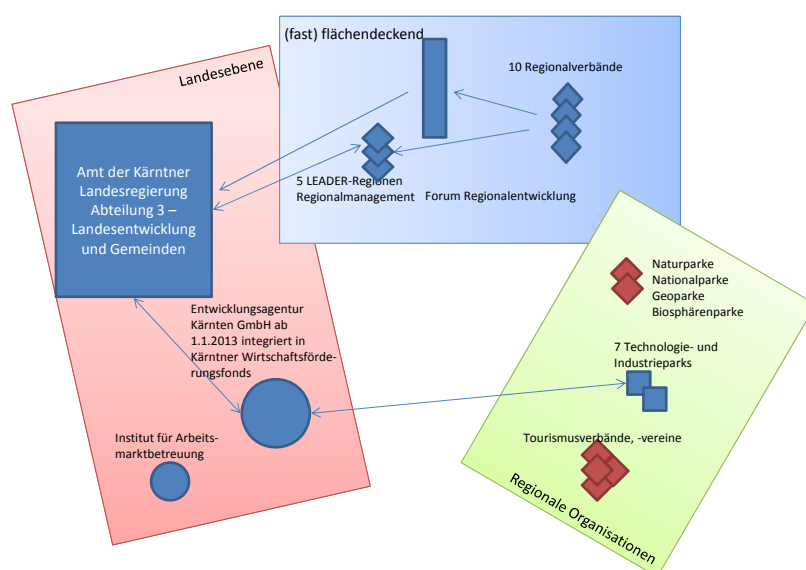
(fast) flächendeckend

10 Regionalverbände

5 LEADER-Regionen Regionalmanagement

Forum Regionalentwicklung

Landesebene

Amt der Kärntner Landesregierung Abteilung 3 – Landesentwicklung und Gemeinden

Entwicklungsagentur Kärnten GmbH ab 1.1.2013 integriert in Kärntner Wirtschaftsförderungsfonds

Institut für Arbeitsmarktbetreuung

Naturparke
Nationalparke
Geoparke
Biosphärenparke

7 Technologie- und Industrieparks

Tourismusverbände, -vereine

Regionale Organisationen